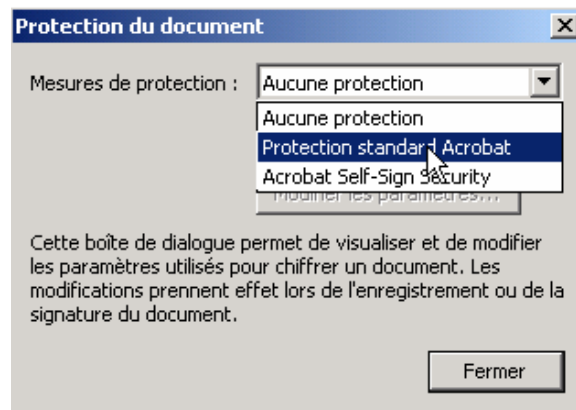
Protection du document

Mesures de protection : Aucune protection

Aucune protection
Protection standard Acrobat
Acrobat Self-Sign Security

Modifier les paramètres...

Cette boîte de dialogue permet de visualiser et de modifier les paramètres utilisés pour chiffrer un document. Les modifications prennent effet lors de l'enregistrement ou de la signature du document.

Fermer